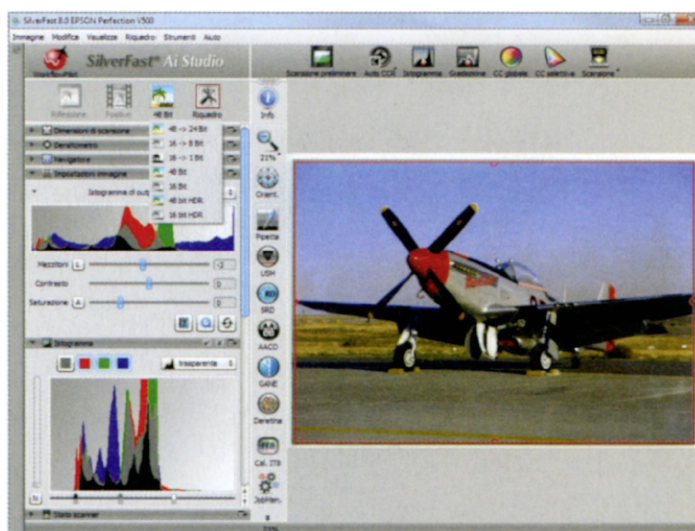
SilverFast 8.0 EPSON Perfection V500

Immagine Modifica Visualizza Riquadro Strumenti Aiuto

SilverFast

SilverFast® Ai Studio

Scansione preliminare Auto CCR Istogramma Gradazione CC globale CC selettiva Scansione

Riflessione Positivo 48 Bit Riquadro

Dimensioni di scansione

Densitometro

Navigatore

Impostazioni immagine

Istogramma di out

48 -> 24 Bit
16 -> 8 Bit
16 -> 1 Bit
48 Bit
16 Bit
48 bit HDR
16 bit HDR

Mezzitoni
Contrasto
Saturazione

Istogramma

trasparente

Stato scanner

Info
21%
Orient.
Pipetta
USM
SRD
AACO
GANE
Deretina
Cal. IT8
JobMan.
21%